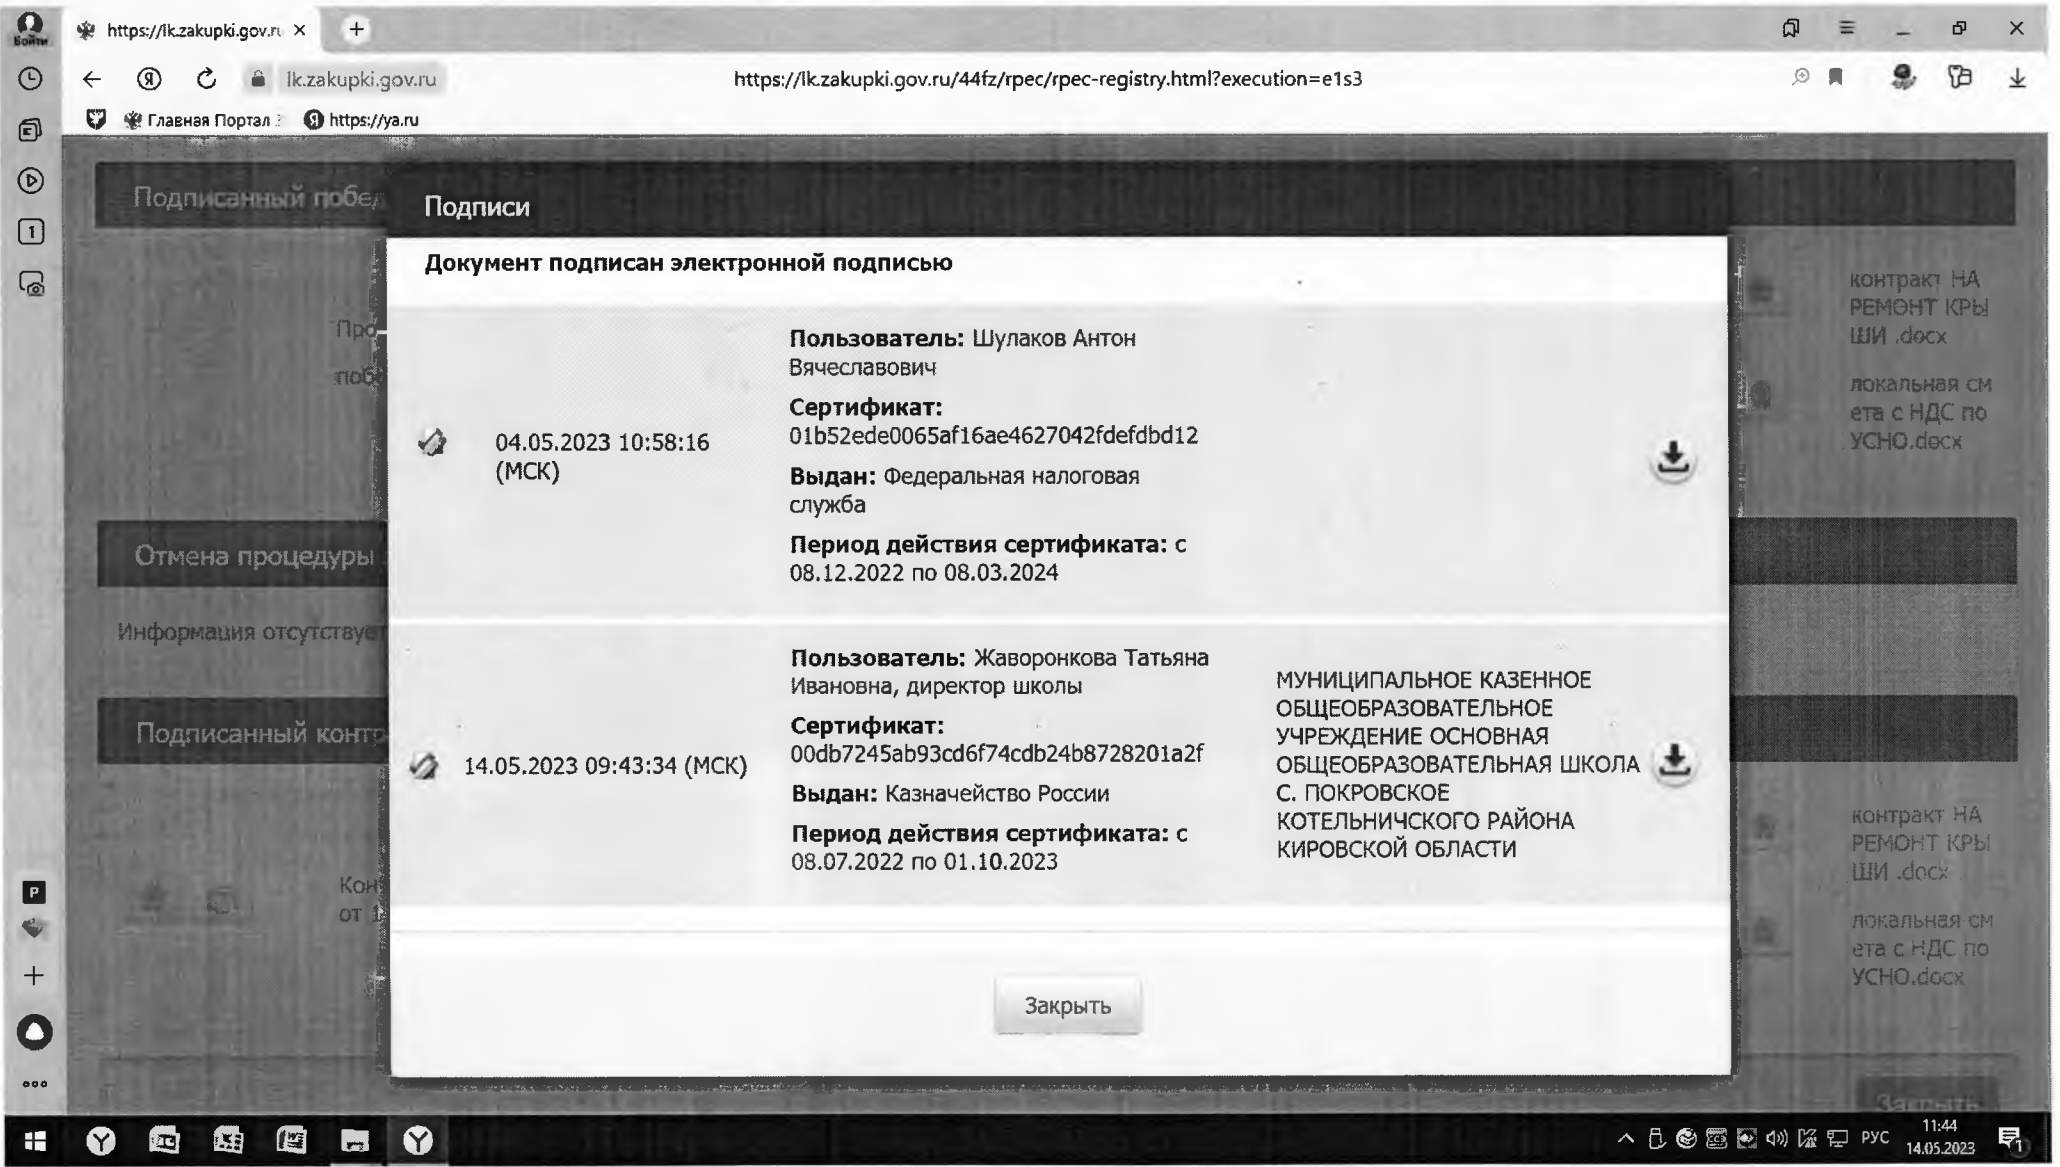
Войти

https://lk.zakupki.gov.ru ×

lk.zakupki.gov.ru https://lk.zakupki.gov.ru/44fz/rpec/rpec-registry.html?execution=e1s3

Главная Портал https://ya.ru

Подписанный побе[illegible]

Про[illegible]

поб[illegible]

Отмена процедуры

Информация отсутствуе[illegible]

Подписанный конт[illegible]

Кон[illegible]
от 1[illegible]

контракт НА РЕМОНТ КРЫ ШИ .docx

локальная см ета с НДС по УСНО.docx

контракт НА РЕМОНТ КРЫ ШИ .docx

локальная см ета с НДС по УСНО.docx

Подписи

Документ подписан электронной подписью

04.05.2023 10:58:16 (МСК)

**Пользователь:** Шулаков Антон Вячеславович

**Сертификат:** 01b52ede0065af16ae4627042fdefdbd12

**Выдан:** Федеральная налоговая служба

**Период действия сертификата:** с 08.12.2022 по 08.03.2024

14.05.2023 09:43:34 (МСК)

**Пользователь:** Жаворонкова Татьяна Ивановна, директор школы

**Сертификат:** 00db7245ab93cd6f74cdb24b8728201a2f

**Выдан:** Казначейство России

**Период действия сертификата:** с 08.07.2022 по 01.10.2023

МУНИЦИПАЛЬНОЕ КАЗЕННОЕ ОБЩЕОБРАЗОВАТЕЛЬНОЕ УЧРЕЖДЕНИЕ ОСНОВНАЯ ОБЩЕОБРАЗОВАТЕЛЬНАЯ ШКОЛА С. ПОКРОВСКОЕ КОТЕЛЬНИЧСКОГО РАЙОНА КИРОВСКОЙ ОБЛАСТИ

Закрыть

Закрыть

РУС 11:44 14.05.2023